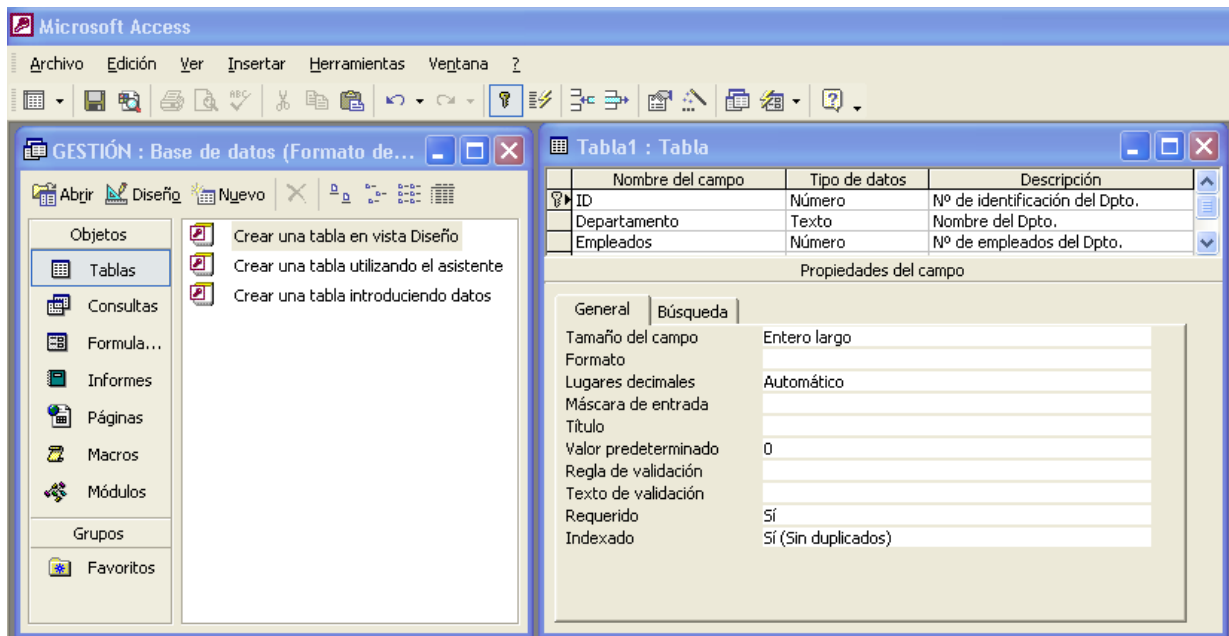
Microsoft Access

Archivo Edición Ver Insertar Herramientas Ventana ?

GESTIÓN : Base de datos (Formato de...

Abrir Diseño Nuevo

Objetos
Tablas
Consultas
Formula...
Informes
Páginas
Macros
Módulos
Grupos
Favoritos

Crear una tabla en vista Diseño
Crear una tabla utilizando el asistente
Crear una tabla introduciendo datos

Tabla1 : Tabla

| Nombre del campo | Tipo de datos | Descripción |
|---|---|---|
| ID | Número | Nº de identificación del Dpto. |
| Departamento | Texto | Nombre del Dpto. |
| Empleados | Número | Nº de empleados del Dpto. |

Propiedades del campo

General Búsqueda

| | |
|---|---|
| Tamaño del campo | Entero largo |
| Formato | |
| Lugares decimales | Automático |
| Máscara de entrada | |
| Título | |
| Valor predeterminado | 0 |
| Regla de validación | |
| Texto de validación | |
| Requerido | Sí |
| Indexado | Sí (Sin duplicados) |